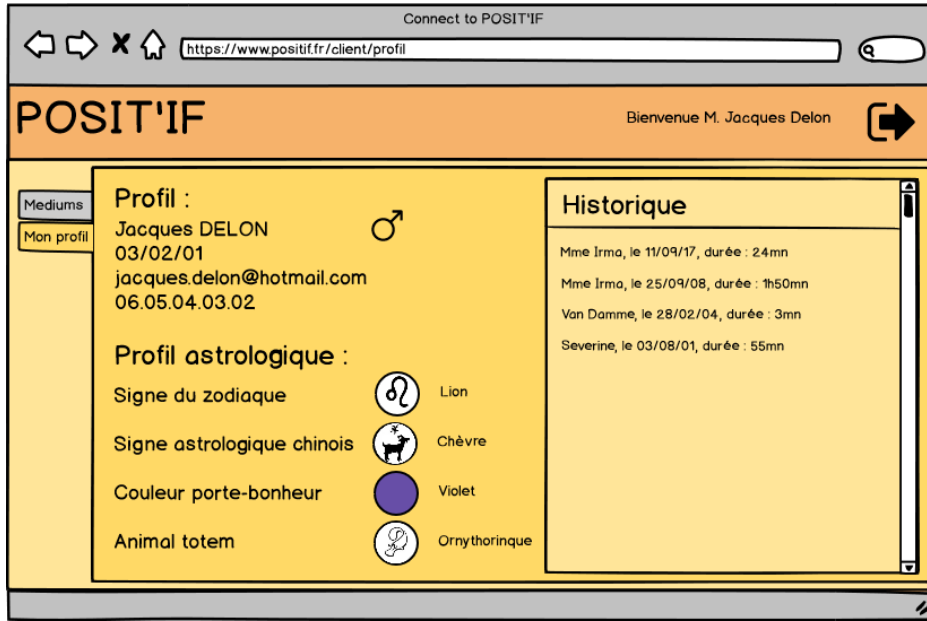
Connect to POSIT'IF

https://www.positif.fr/client/profil

POSIT'IF

Bienvenue M. Jacques Delon

Mediums

Mon profil

Profil :

Jacques DELON

03/02/01

jacques.delon@hotmail.com

06.05.04.03.02

♂

Profil astrologique :

Signe du zodiaque

Lion

Signe astrologique chinois

Chèvre

Couleur porte-bonheur

Violet

Animal totem

Ornythorinque

Historique

Mme Irma, le 11/09/17, durée : 24mn

Mme Irma, le 25/09/08, durée : 1h50mn

Van Damme, le 28/02/04, durée : 3mn

Severine, le 03/08/01, durée : 55mn